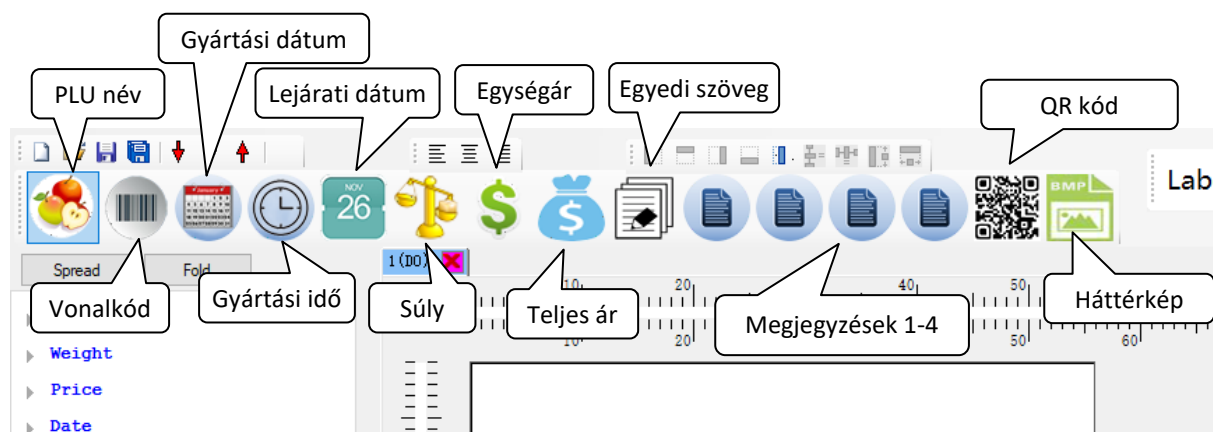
Gyártási dátum
PLU név
Lejárati dátum
Egységár
Egyedi szöveg
QR kód
January
NOV
26
BMP
Lab
Spread
Fold
1(DO)
10
20
40
50
10
20
50
60
Vonalkód
Gyártási idő
Súly
Teljes ár
Megjegyzések 1-4
Háttérkép
Weight
Price
Date